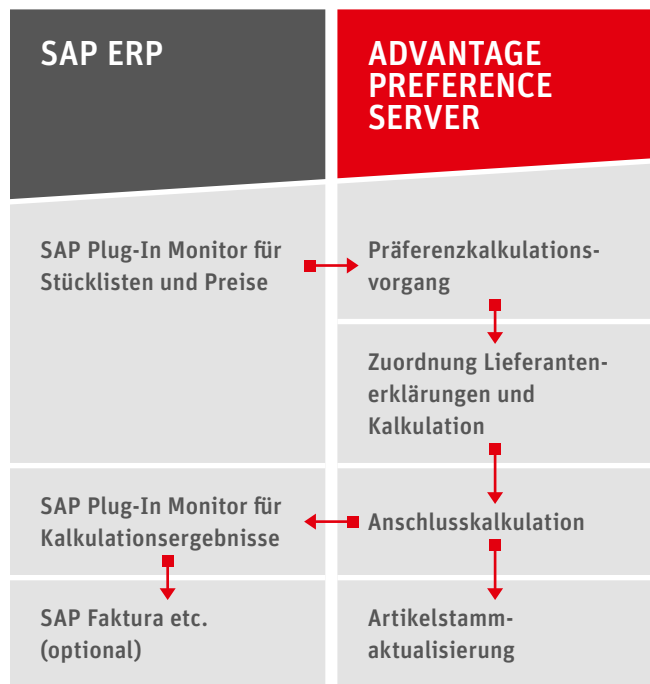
SAP ERP

ADVANTAGE PREFERENCE SERVER

SAP Plug-In Monitor für Stücklisten und Preise

Präferenzkalkulations-vorgang

Zuordnung Lieferanten-erklärungen und Kalkulation

SAP Plug-In Monitor für Kalkulationsergebnisse

Anschlusskalkulation

SAP Faktura etc. (optional)

Artikelstamm-aktualisierung